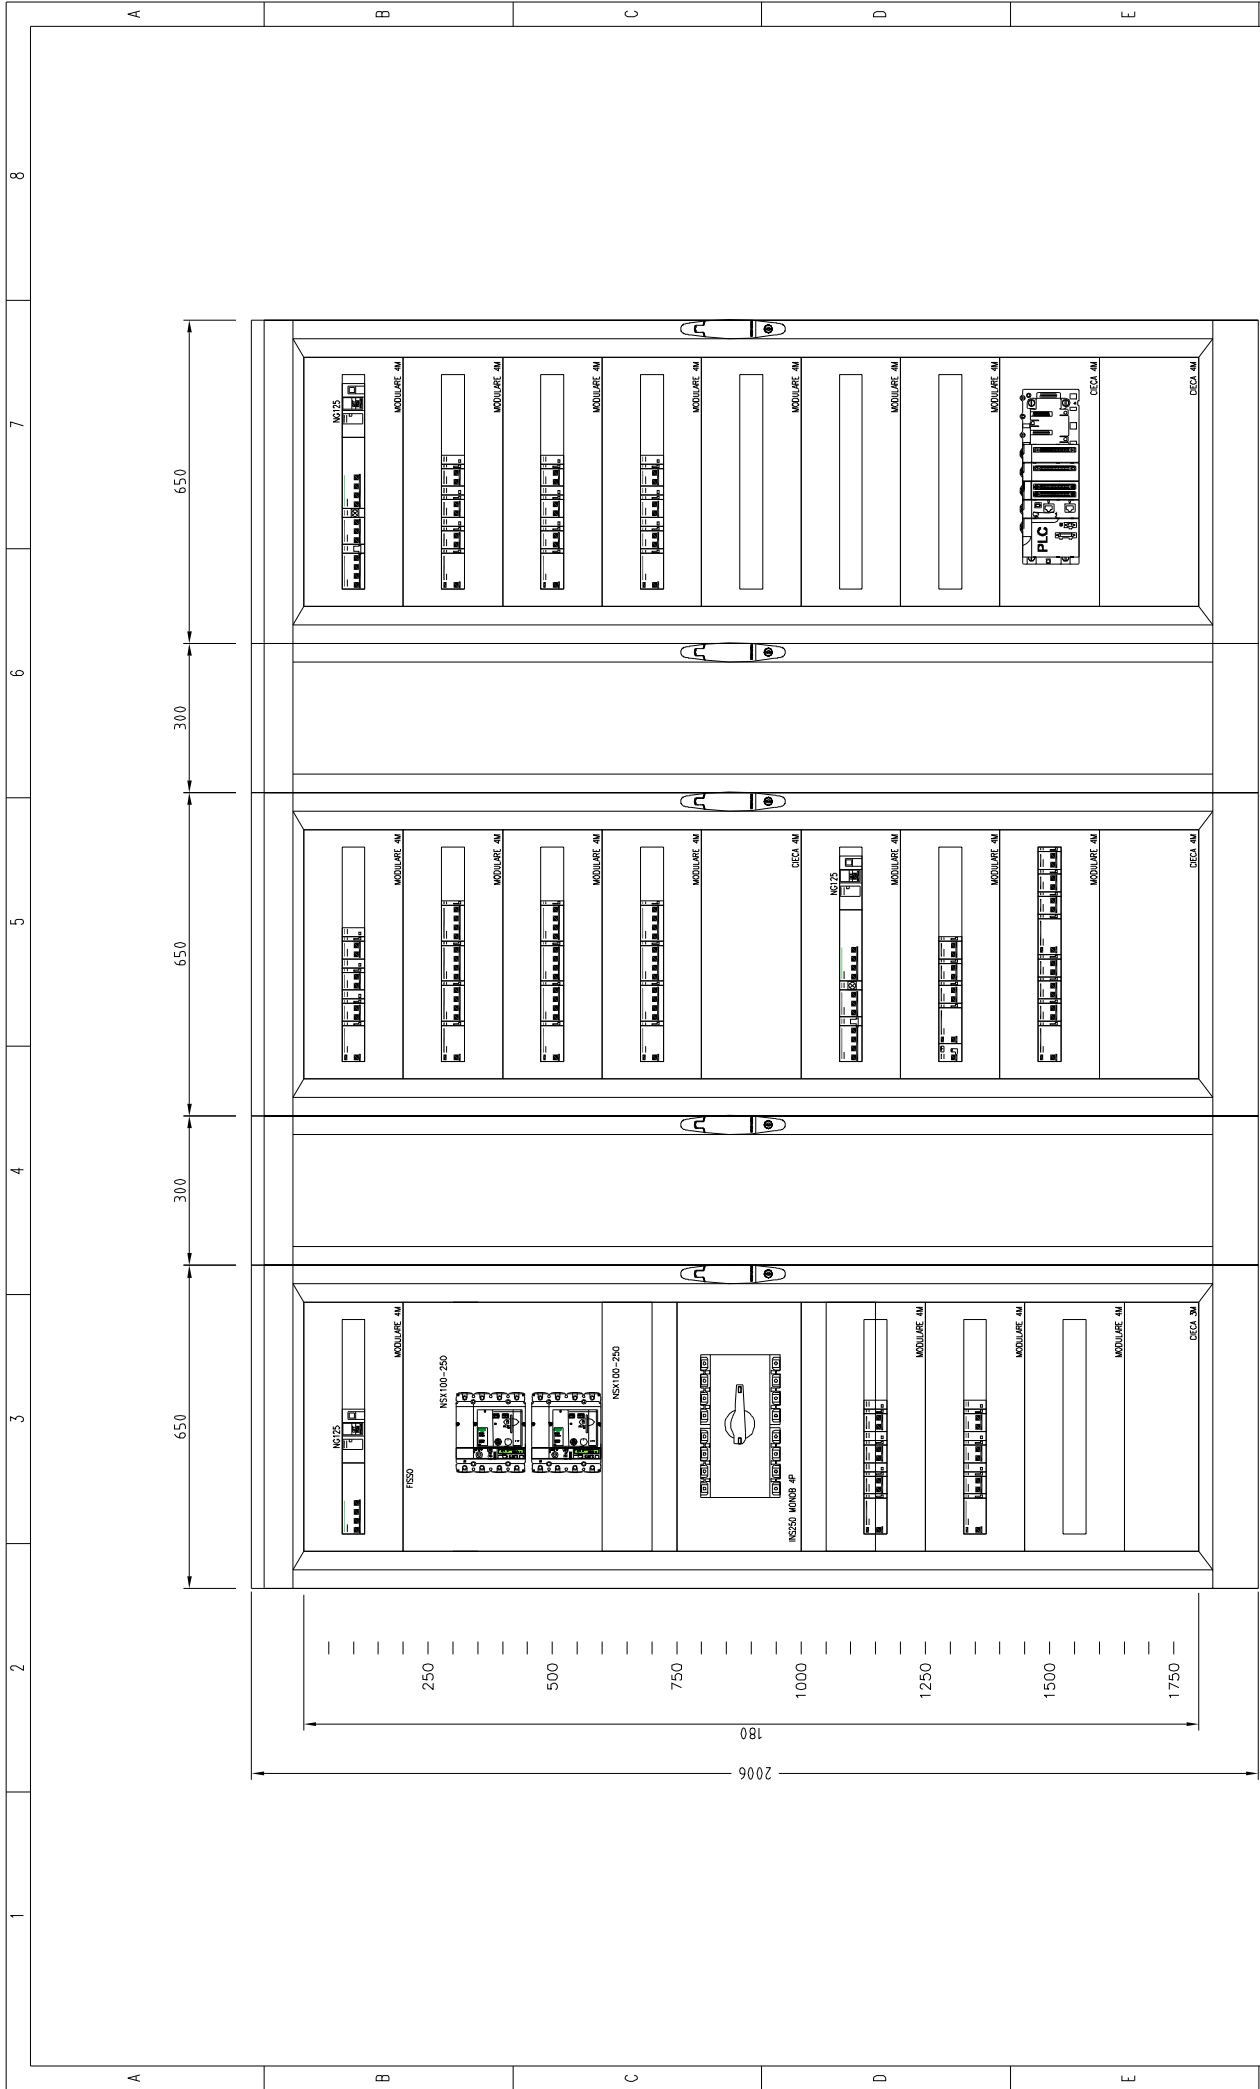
A
B
C
D
E

8
7
6
5
4
3
2
1

650
300
650
300
650

NG125
MODULARE 4M
MODULARE 4M
MODULARE 4M
MODULARE 4M
MODULARE 4M
MODULARE 4M
MODULARE 4M
CIECA 4M
CIECA 4M
PLC

MODULARE 4M
MODULARE 4M
MODULARE 4M
MODULARE 4M
CIECA 4M
NG125
MODULARE 4M
MODULARE 4M
MODULARE 4M
CIECA 4M

NG125
MODULARE 4M
FISSO
NSX100-250
NSX100-250
INS250 MONOB 4P
MODULARE 4M
MODULARE 4M
MODULARE 4M
CIECA 3M

250
500
750
1000
1250
1500
1750
180
2006

A
B
C
D
E